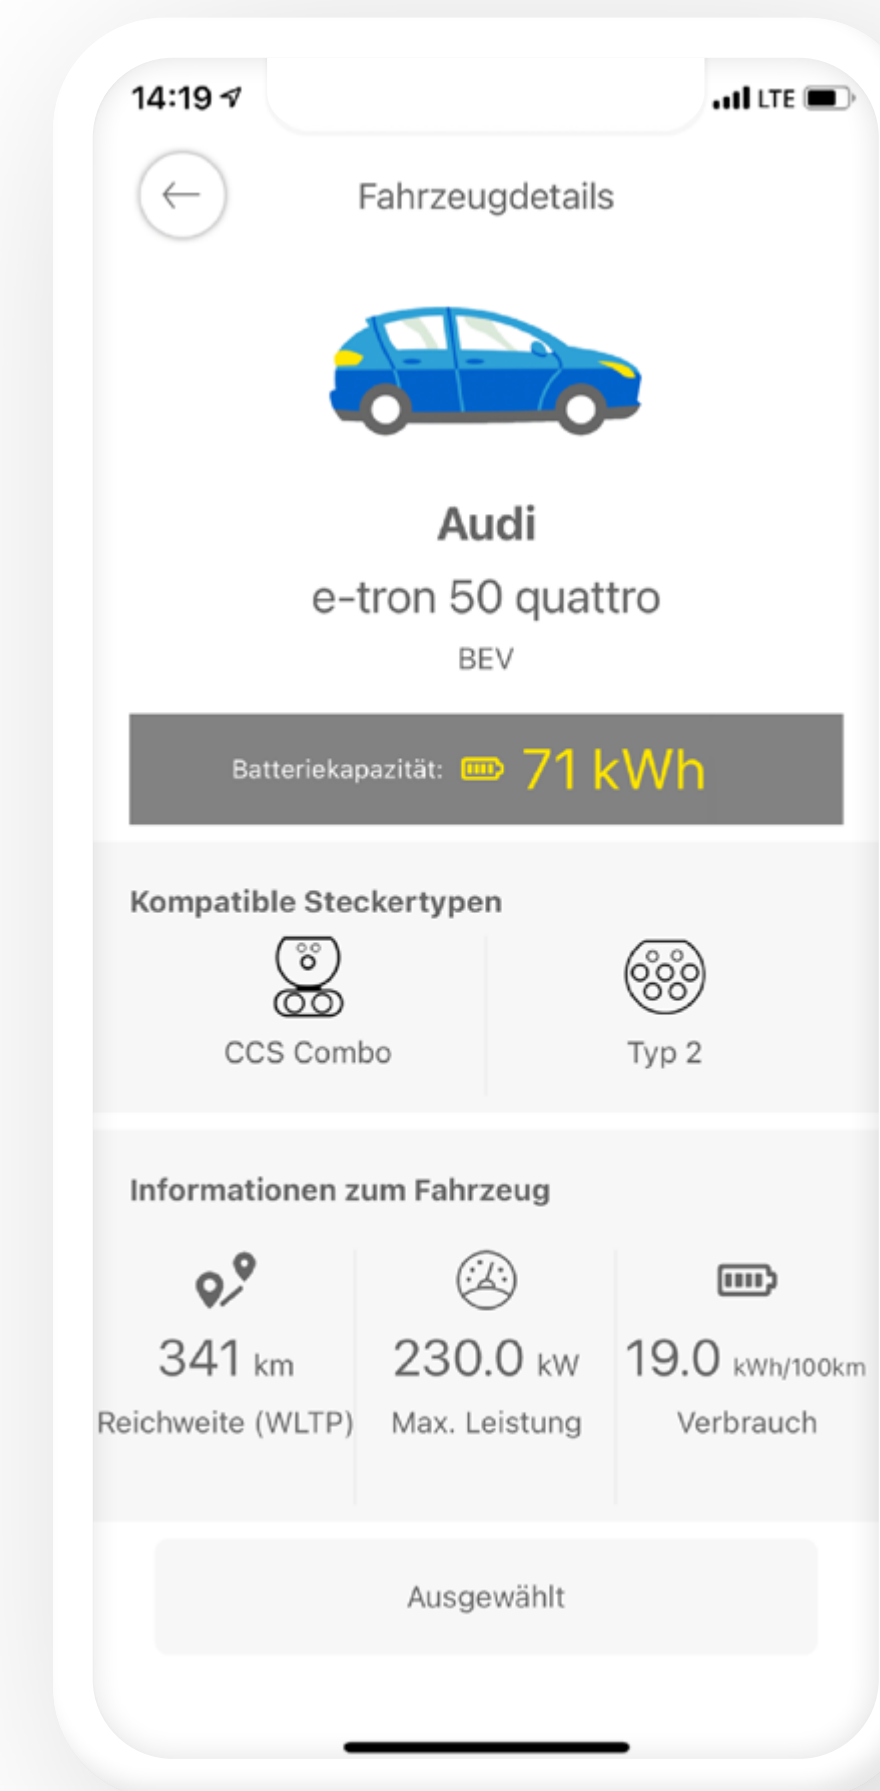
14:19

LTE

Fahrzeugdetails

Audi

e-tron 50 quattro

BEV

Batteriekapazität: 71 kWh

Kompatible Steckertypen

CCS Combo

Typ 2

Informationen zum Fahrzeug

341 km
Reichweite (WLTP)

230.0 kW
Max. Leistung

19.0 kWh/100km
Verbrauch

Ausgewählt